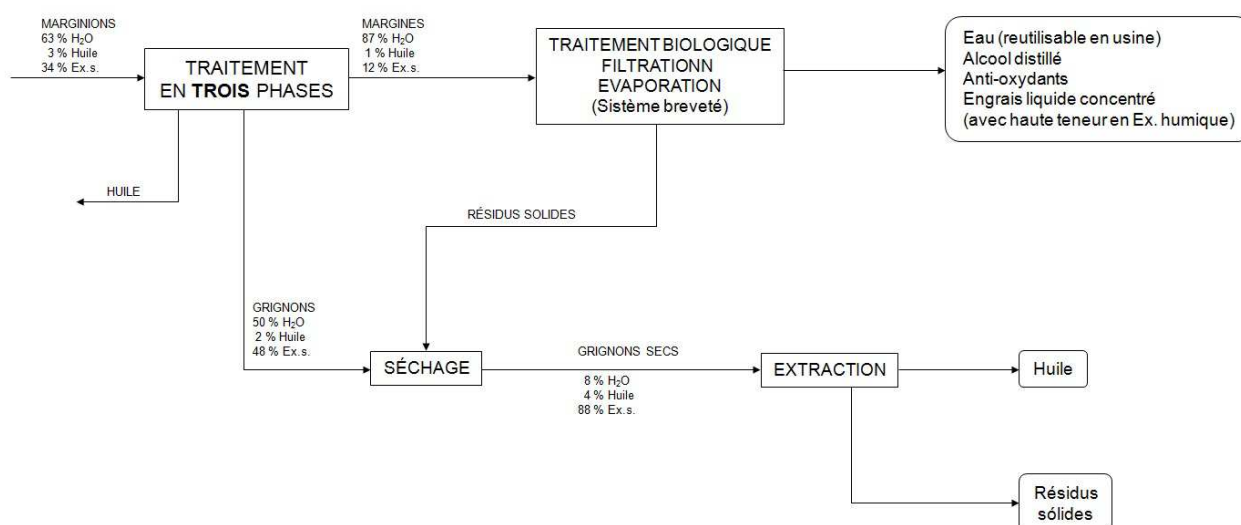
MARGINIONS
63 % $H_2O$
3 % Huile
34 % Ex.s.

TRAITEMENT EN **TROIS** PHASES

MARGINES
87 % $H_2O$
1 % Huile
12 % Ex.s.

TRAITEMENT BIOLOGIQUE
FILTRATIONN
EVAPORATION
(Sistème breveté)

Eau (reutilisable en usine)
Alcool distillé
Anti-oxydants
Engrais liquide concentré
(avec haute teneur en Ex. humique)

HUILE

RÉSIDUS SOLIDES

GRIGNONS
50 % $H_2O$
2 % Huile
48 % Ex.s.

SÉCHAGE

GRIGNONS SECS
8 % $H_2O$
4 % Huile
88 % Ex.s.

EXTRACTION

Huile

Résidus sólides